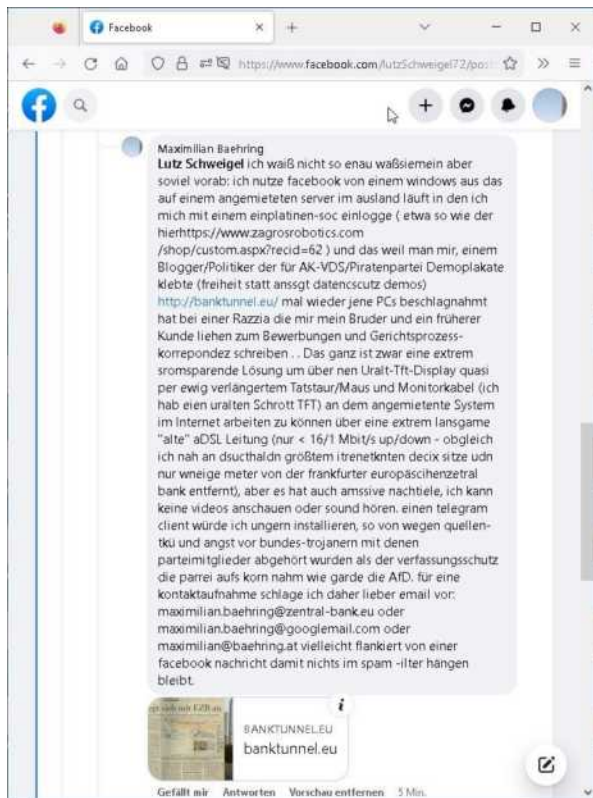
Facebook

https://www.facebook.com/lutzSchweigel72/pos

Maximilian Baehring
Lutz Schweigel ich waiß nicht so enau waßsiemein aber soviel vorab: ich nutze facebook von einem windows aus das auf einem angemieteten server im ausland läuft in den ich mich mit einem einplatinen-soc einlogge ( etwa so wie der hierhttps://www.zagrosrobotics.com /shop/custom.aspx?recid=62 ) und das weil man mir, einem Blogger/Politiker der für AK-VDS/Piratenpartei Demoplakate klebte (freiheit statt anssgt datencscutz demos) http://banktunnel.eu/ mal wieder jene PCs beschlagnahmt hat bei einer Razzia die mir mein Bruder und ein früherer Kunde liehen zum Bewerbungen und Gerichtsprozess-korrepondez schreiben . . Das ganz ist zwar eine extrem sromsparende Lösung um über nen Uralt-Tft-Display quasi per ewig verlängertem Tatstaur/Maus und Monitorkabel (ich hab eien uralten Schrott TFT) an dem angemietente System im Internet arbeiten zu können über eine extrem lansgame "alte" aDSL Leitung (nur < 16/1 Mbit/s up/down - obgleich ich nah an dsucthaldn größtem itrenetknten decix sitze udn nur wneige meter von der frankfurter europäscihenzetral bank entfernt), aber es hat auch amssive nachtiele, ich kann keine videos anschauen oder sound hören. einen telegram client würde ich ungern installieren, so von wegen quellen-tkü und angst vor bundes-trojanern mit denen parteimitglieder abgehört wurden als der verfassungsschutz die parrei aufs korn nahm wie garde die AfD. für eine kontaktaufnahme schlage ich daher lieber email vor: maximilian.baehring@zentral-bank.eu oder maximilian.baehring@googlemail.com oder maximilian@baehring.at vielleicht flankiert von einer facebook nachricht damit nichts im spam -ilter hängen bleibt.

BANKTUNNEL.EU
banktunnel.eu

Gefällt mir Antworten Vorschau entfernen 5 Min.